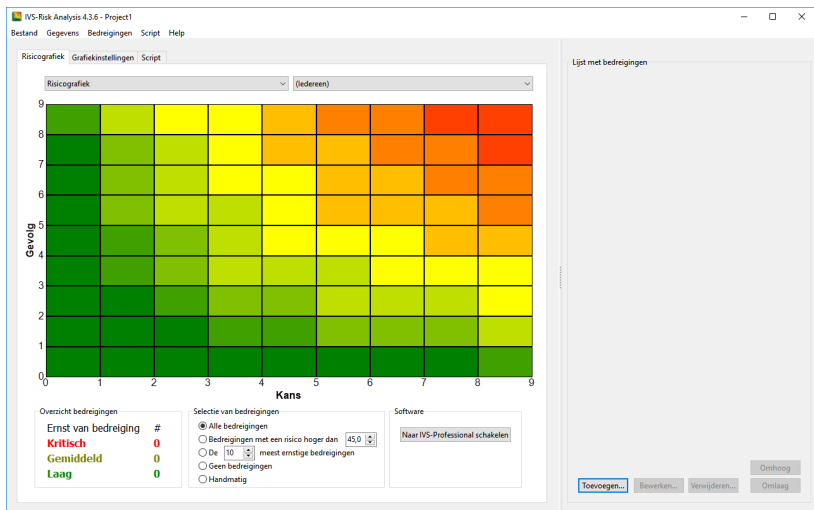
IVS-Risk Analysis 4.3.6 - Project1

Bestand Gegevens Bedreigingen Script Help

Risicografiek Grafiekinstellingen Script

Risicografiek

(Iedereen)

Lijst met bedreigingen

9
8
7
6
5
4
3
2
1
0

Gevolg

0 1 2 3 4 5 6 7 8 9

Kans

Overzicht bedreigingen

| Ernst van bedreiging | # |
|---|---|
| Kritisch | 0 |
| Gemiddeld | 0 |
| Laag | 0 |

Selectie van bedreigingen

Alle bedreigingen
Bedreigingen met een risico hoger dan 45,0
De 10 meest ernstige bedreigingen
Geen bedreigingen
Handmatig

Software

Naar IVS-Professional schakelen

Toevoegen... Bewerken... Verwijderen... Omhoog Omlaag